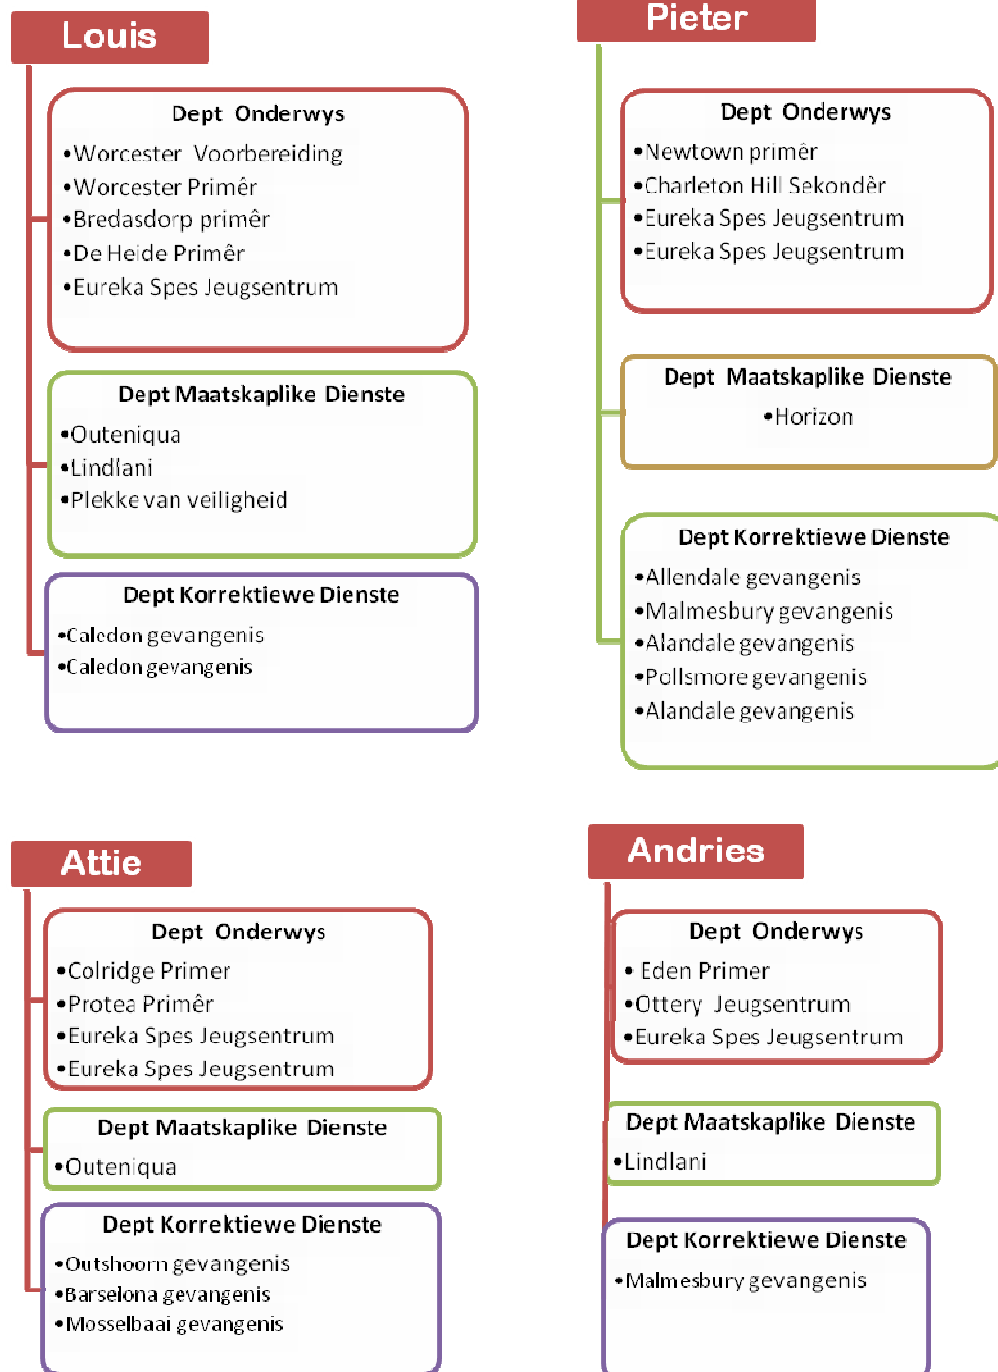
Louis

Dept Onderwys
•Worcester Voorbereiding
•Worcester Primêr
•Bredasdorp primêr
•De Heide Primêr
•Eureka Spes Jeugsentrum

Dept Maatskaplike Dienste
•Outeniqua
•Lindlani
•Plekke van veiligheid

Dept Korrektiewe Dienste
•Caledon gevangenis
•Caledon gevangenis

Pieter

Dept Onderwys
•Newtown primêr
•Charleton Hill Sekondêr
•Eureka Spes Jeugsentrum
•Eureka Spes Jeugsentrum

Dept Maatskaplike Dienste
•Horizon

Dept Korrektiewe Dienste
•Allendale gevangenis
•Malmesbury gevangenis
•Alandale gevangenis
•Pollsmore gevangenis
•Alandale gevangenis

Attie

Dept Onderwys
•Colridge Primer
•Protea Primêr
•Eureka Spes Jeugsentrum
•Eureka Spes Jeugsentrum

Dept Maatskaplike Dienste
•Outeniqua

Dept Korrektiewe Dienste
•Outshoorn gevangenis
•Barselona gevangenis
•Mosselbaai gevangenis

Andries

Dept Onderwys
• Eden Primer
•Ottery Jeugsentrum
•Eureka Spes Jeugsentrum

Dept Maatskaplike Dienste
•Lindlani

Dept Korrektiewe Dienste
•Malmesbury gevangenis